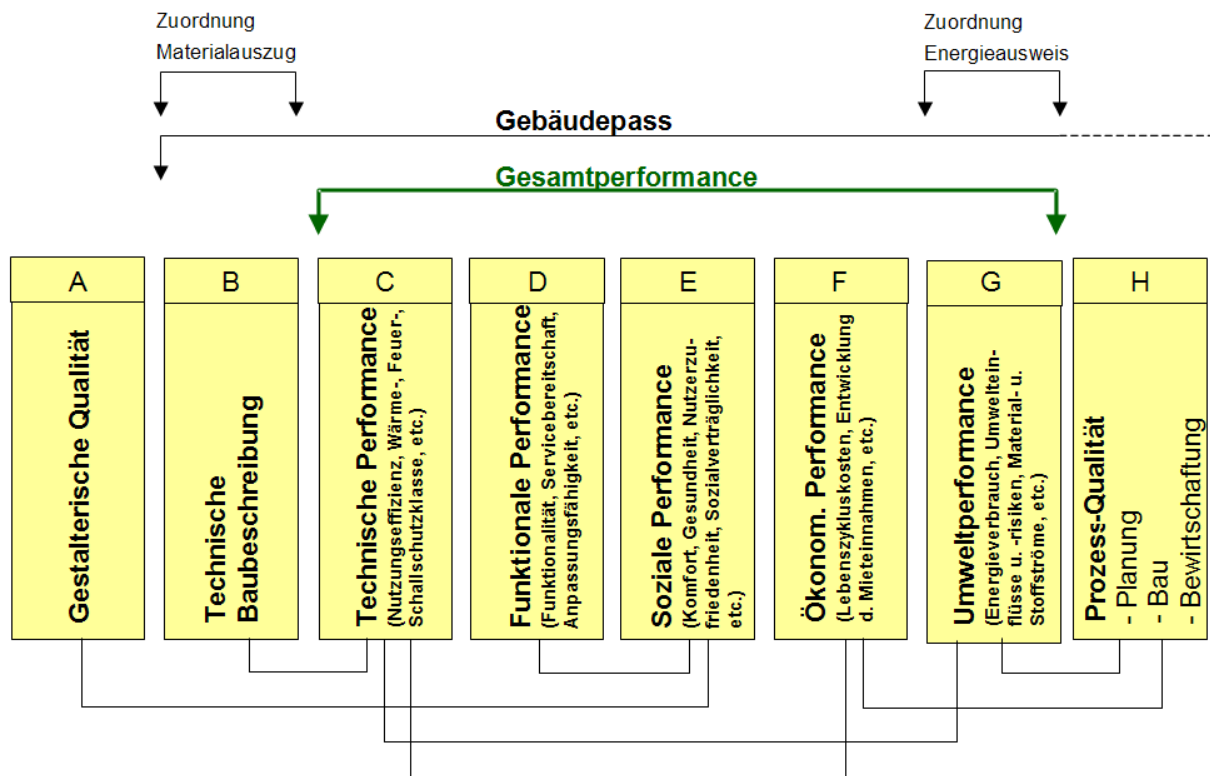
Zuordnung Materialauszug

Zuordnung Energieausweis

Gebäudepass

Gesamtperformance

A
Gestalterische Qualität

B
Technische Baubeschreibung

C
Technische Performance
(Nutzungseffizienz, Wärme-, Feuer-, Schallschutzklasse, etc.)

D
Funktionale Performance
(Funktionalität, Servicebereitschaft, Anpassungsfähigkeit, etc.)

E
Soziale Performance
(Komfort, Gesundheit, Nutzerzufriedenheit, Sozialverträglichkeit, etc.)

F
Ökonom. Performance
(Lebenszykluskosten, Entwicklung d. Mieteinnahmen, etc.)

G
Umweltperformance
(Energieverbrauch, Umwelteinflüsse u. -risiken, Material- u. Stoffströme, etc.)

H
Prozess-Qualität
- Planung
- Bau
- Bewirtschaftung